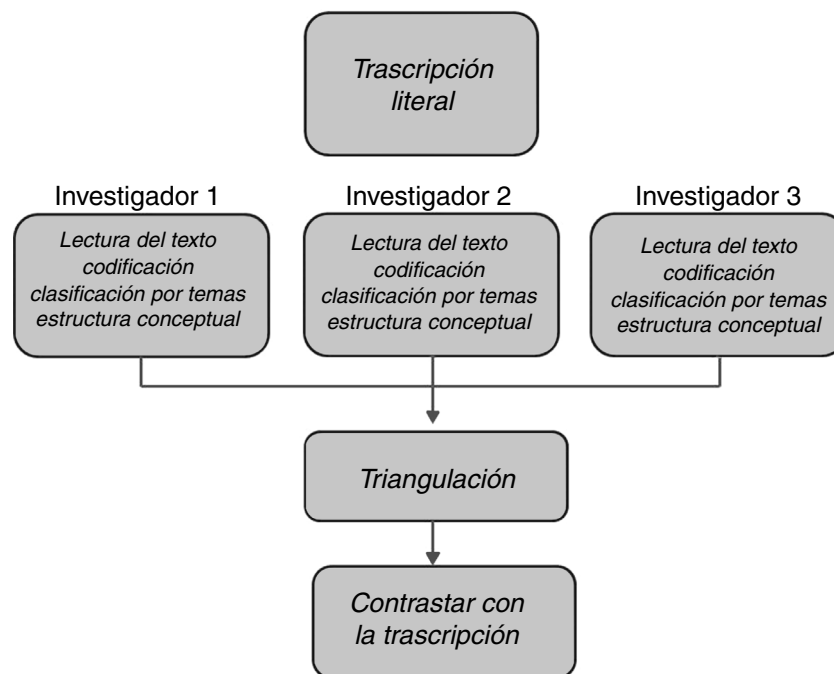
Trascripción literal

Investigador 1

Lectura del texto
codificación
clasificación por temas
estructura conceptual

Investigador 2

Lectura del texto
codificación
clasificación por temas
estructura conceptual

Investigador 3

Lectura del texto
codificación
clasificación por temas
estructura conceptual

Triangulación

Contrastar con la trascripción